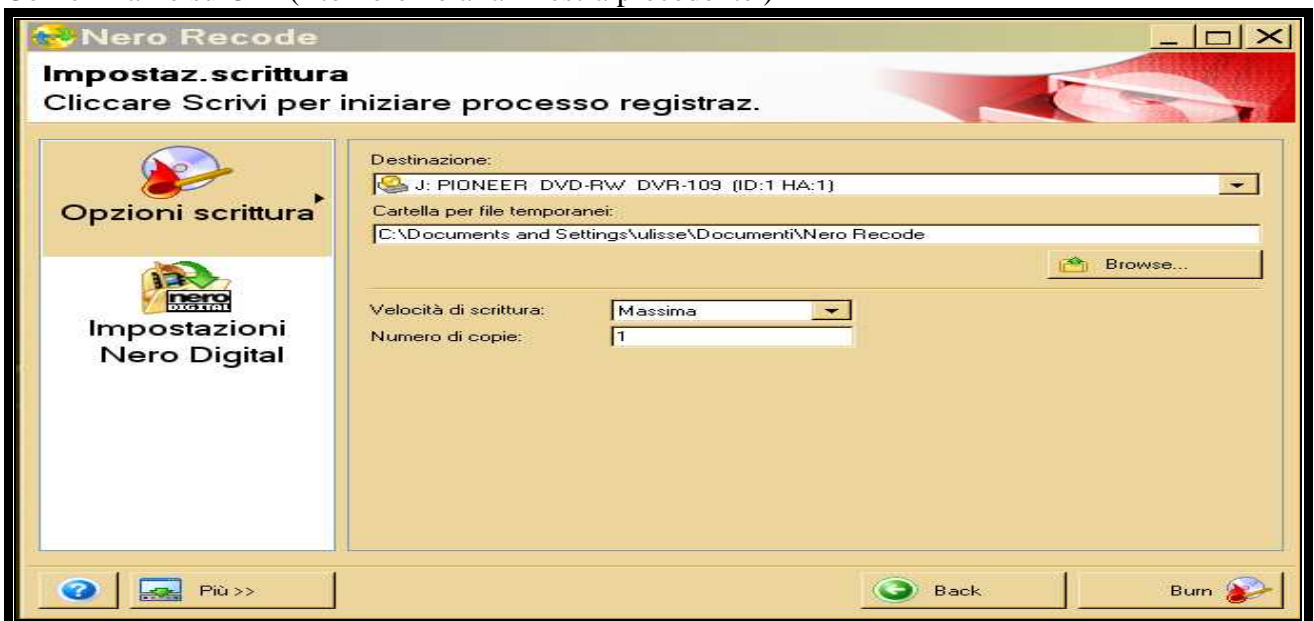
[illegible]

Nero Recode

Impostaz.scrittura
Cliccare Scrivi per iniziare processo registraz.

Opzioni scrittura

nero DIGITAL

Impostazioni Nero Digital

Destinazione:
J: PIONEER DVD-RW DVR-109 (ID:1 HA:1)
Cartella per file temporanei:
C:\Documents and Settings\ulisse\Documenti\Nero Recode
Browse...

Velocità di scrittura: Massima
Numero di copie: 1

Più >>
Back
Burn